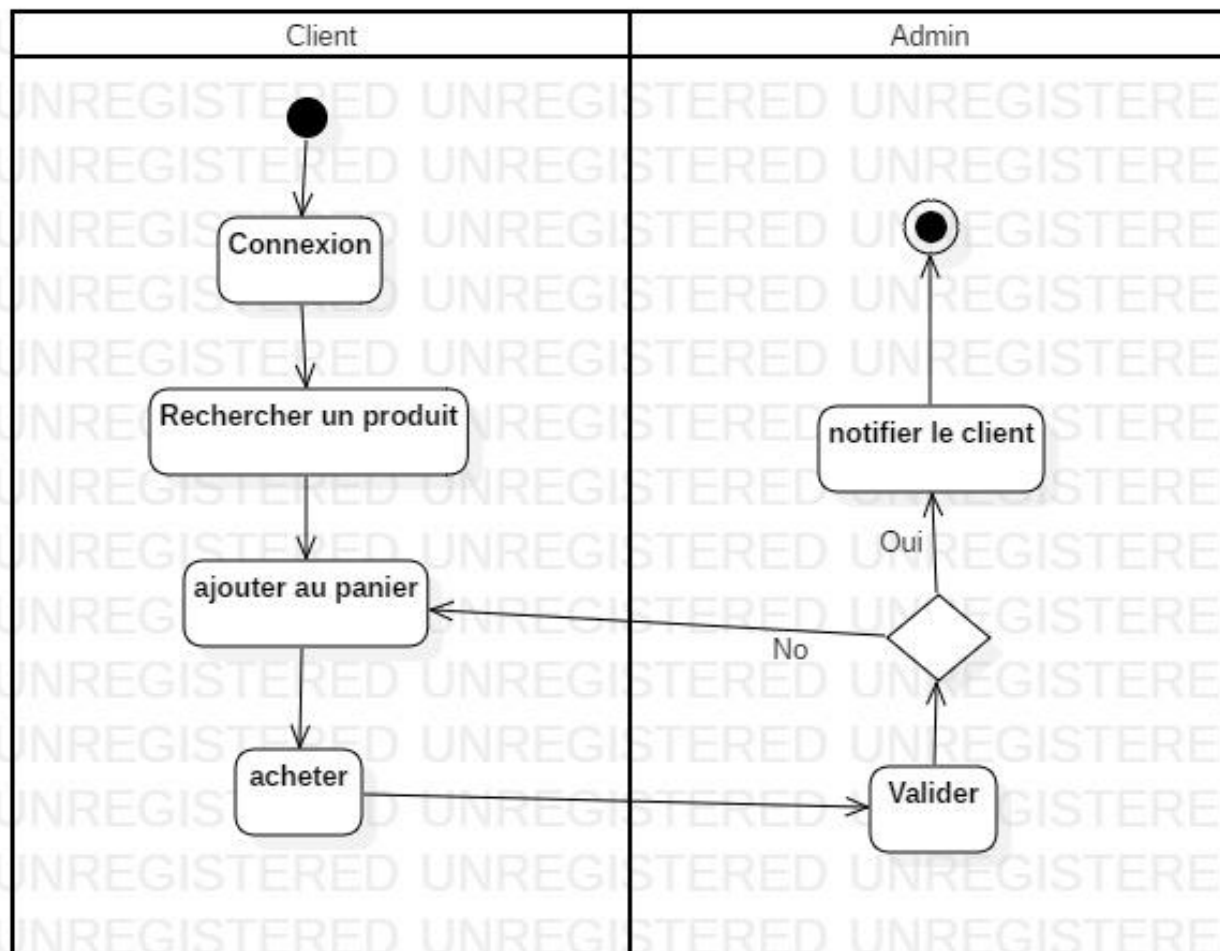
Client

Admin

UNREGISTERED UNREGISTERED UNREGISTERE
UNREGISTERED UNREGISTERED UNREGISTERE
UNREGISTERED UNREGISTERED UNREGISTERE
UNREGISTERED UNREGISTERED UNREGISTERE
UNREGISTERED UNREGISTERED UNREGISTERE
UNREGISTERED UNREGISTERED UNREGISTERE
UNREGISTERED UNREGISTERED UNREGISTERE
UNREGISTERED UNREGISTERED UNREGISTERE
UNREGISTERED UNREGISTERED UNREGISTERE
UNREGISTERED UNREGISTERED UNREGISTERE
UNREGISTERED UNREGISTERED UNREGISTERE
UNREGISTERED UNREGISTERED UNREGISTERE
UNREGISTERED UNREGISTERED UNREGISTERE
UNREGISTERED UNREGISTERED UNREGISTERE

Connexion

Rechercher un produit

ajouter au panier

acheter

notifier le client

Oui

No

Valider